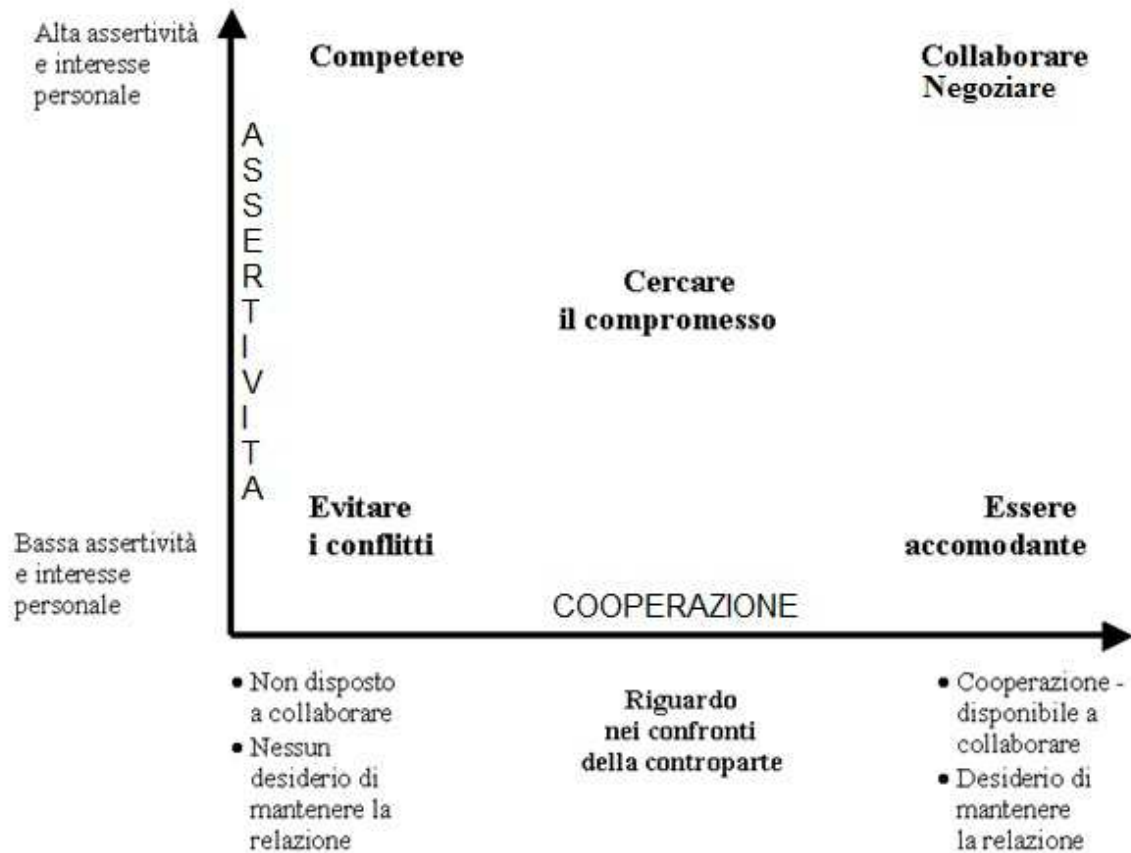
Alta assertività e interesse personale

Competere

Collaborare
Negoziare

ASSERTIVITA

Cercare
il compromesso

Bassa assertività e interesse personale

Evitare
i conflitti

Essere
accomodante

COOPERAZIONE

• Non disposto a collaborare
• Nessun desiderio di mantenere la relazione

Riguardo
nei confronti
della controparte

• Cooperazione - disponibile a collaborare
• Desiderio di mantenere la relazione